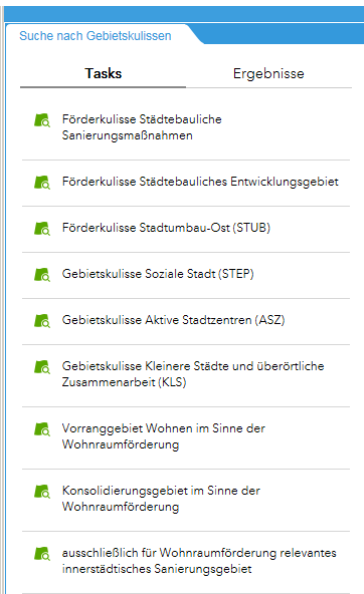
Suche nach Gebietskulissen

Tasks

Ergebnisse

Förderkulisse Städtebauliche Sanierungsmaßnahmen

Förderkulisse Städtebauliches Entwicklungsgebiet

Förderkulisse Stadtumbau-Ost (STUB)

Gebietskulisse Soziale Stadt (STEP)

Gebietskulisse Aktive Stadtzentren (ASZ)

Gebietskulisse Kleinere Städte und überörtliche Zusammenarbeit (KLS)

Vorranggebiet Wohnen im Sinne der Wohnraumförderung

Konsolidierungsgebiet im Sinne der Wohnraumförderung

ausschließlich für Wohnraumförderung relevantes innerstädtisches Sanierungsgebiet